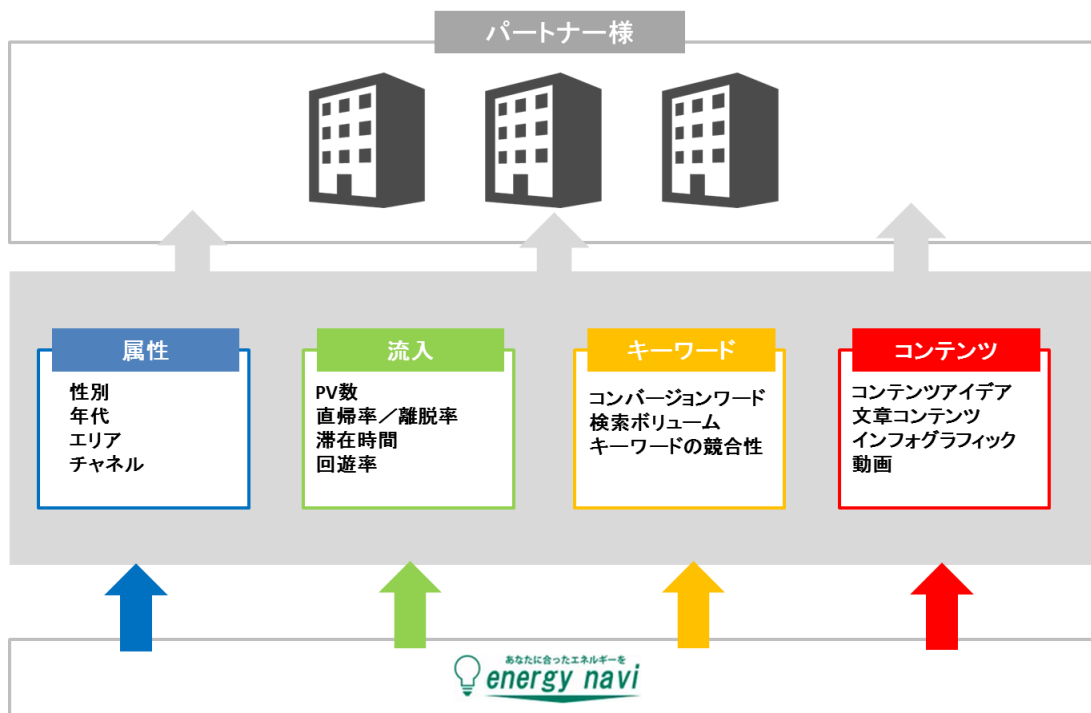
パートナー様

属性
性別
年代
エリア
チャネル

流入
PV数
直帰率／離脱率
滞在時間
回遊率

キーワード
コンバージョンワード
検索ボリューム
キーワードの競合性

コンテンツ
コンテンツアイデア
文章コンテンツ
インフォグラフィック
動画

あなたに合ったエネルギーを
energy navi